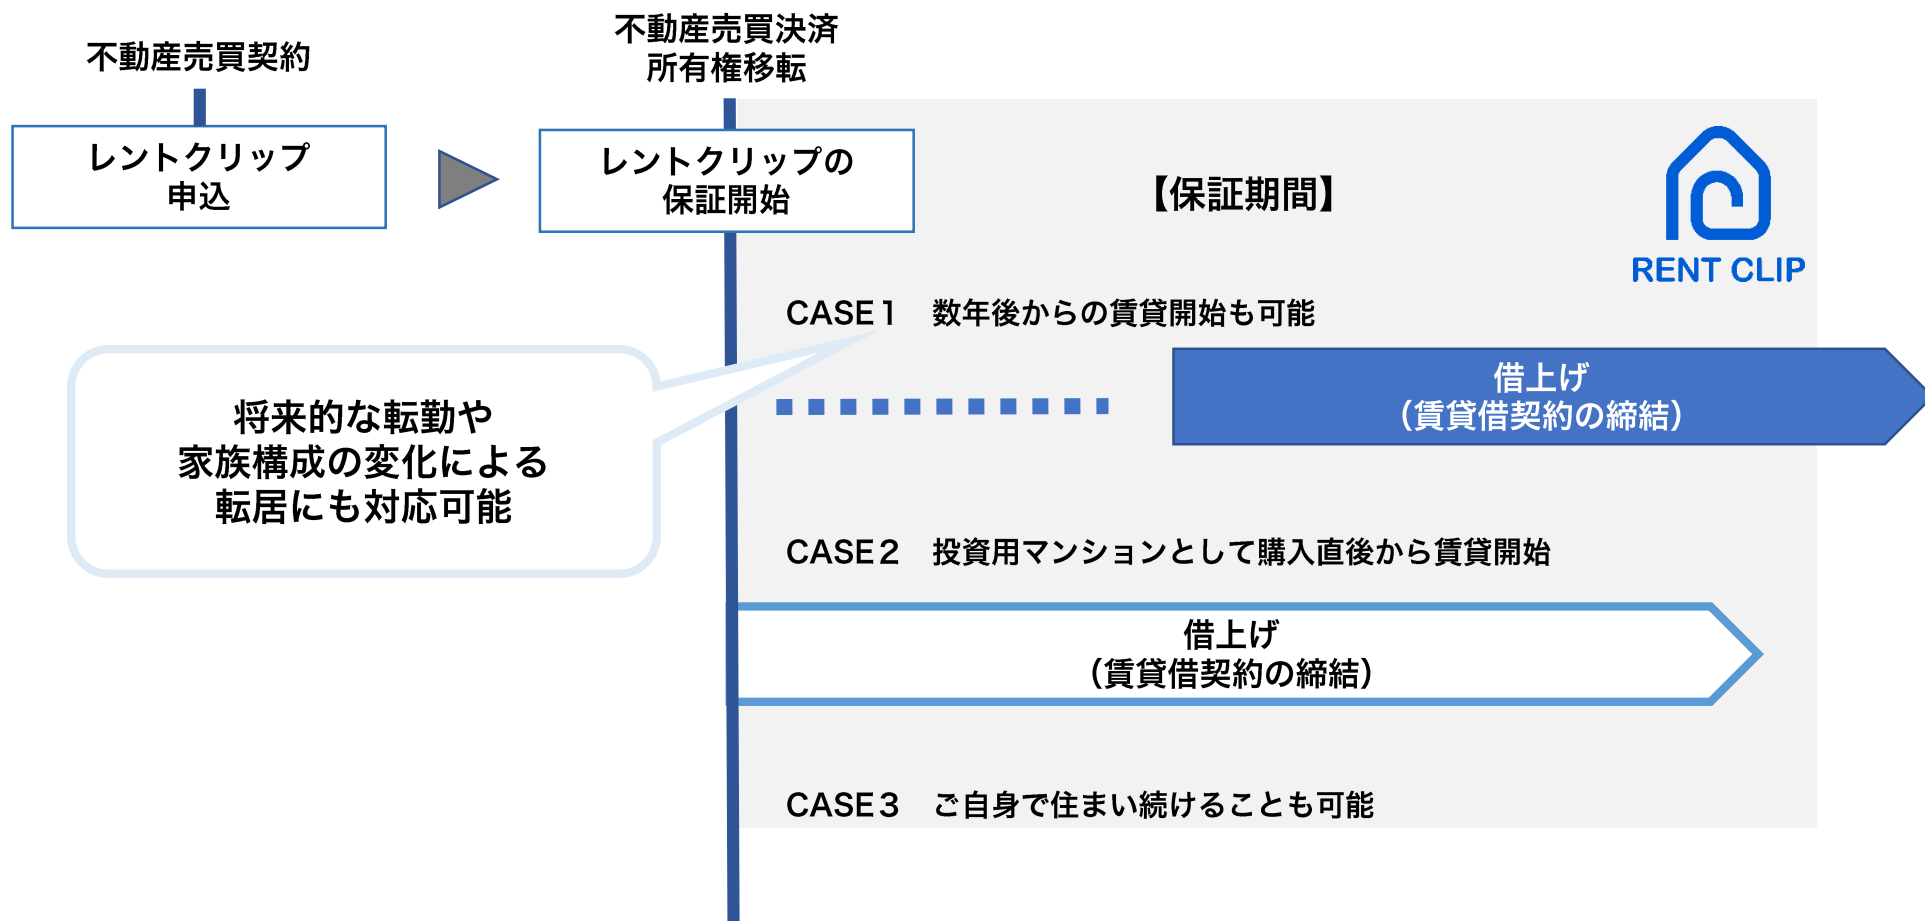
不動産売買契約

レントクリップ
申込

不動産売買決済
所有権移転

レントクリップの
保証開始

【保証期間】

RENT CLIP

将来的な転勤や
家族構成の変化による
転居にも対応可能

CASE１　数年後からの賃貸開始も可能

借上げ
（賃貸借契約の締結）

CASE２　投資用マンションとして購入直後から賃貸開始

借上げ
（賃貸借契約の締結）

CASE３　ご自身で住まい続けることも可能